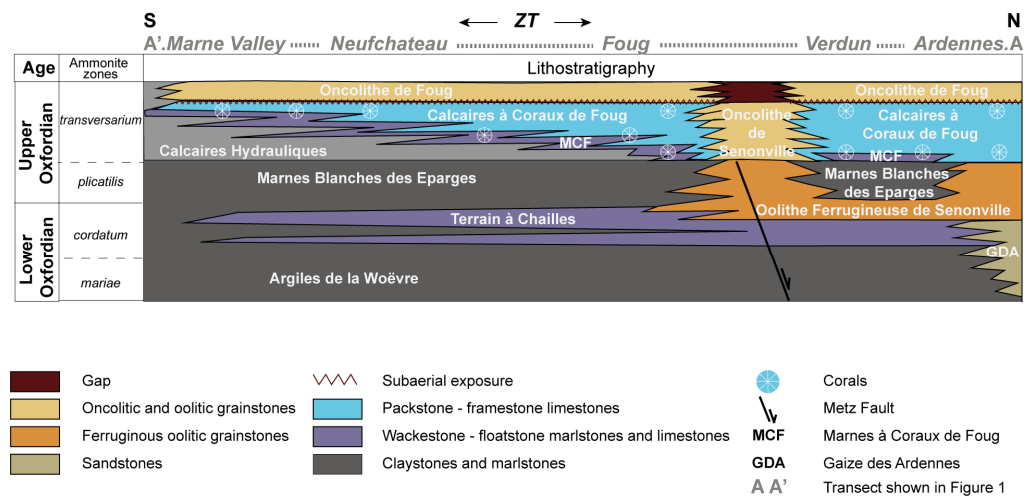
S N
ZT
A'.Marne Valley Neufchateau Foug Verdun Ardennes.A

Age
Ammonite zones
Lithostratigraphy

Upper Oxfordian
transversarium
plicatilis
Lower Oxfordian
cordatum
mariae

Oncolithe de Foug
Oncolithe de Foug
Calcaires à Coraux de Foug
Oncolithe de Senonville
Calcaires à Coraux de Foug
MCF
Calcaires Hydrauliques
MCF
Marnes Blanches des Eparges
Marnes Blanches des Eparges
Oolithe Ferrugineuse de Senonville
Terrain à Chailles
GDA
Argiles de la Woëvre

Gap
Oncolitic and oolitic grainstones
Ferruginous oolitic grainstones
Sandstones
Subaerial exposure
Packstone - framestone limestones
Wackestone - floatstone marlstones and limestones
Claystones and marlstones
Corals
Metz Fault
MCF Marnes à Coraux de Foug
GDA Gaize des Ardennes
A A' Transect shown in Figure 1